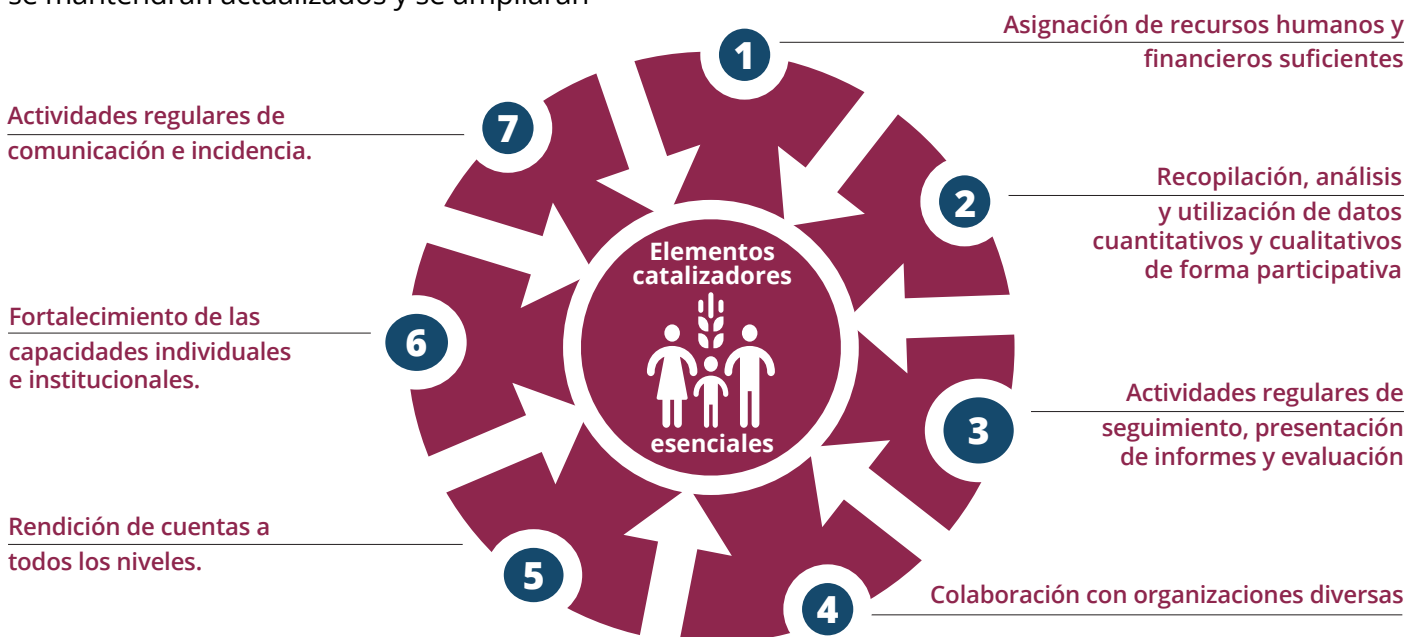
se mantendrán actualizados y se ampliarán

1
Asignación de recursos humanos y financieros suficientes

2
Recopilación, análisis y utilización de datos cuantitativos y cualitativos de forma participativa

3
Actividades regulares de seguimiento, presentación de informes y evaluación

4
Colaboración con organizaciones diversas

5
Rendición de cuentas a todos los niveles.

6
Fortalecimiento de las capacidades individuales e institucionales.

7
Actividades regulares de comunicación e incidencia.

Elementos catalizadores esenciales